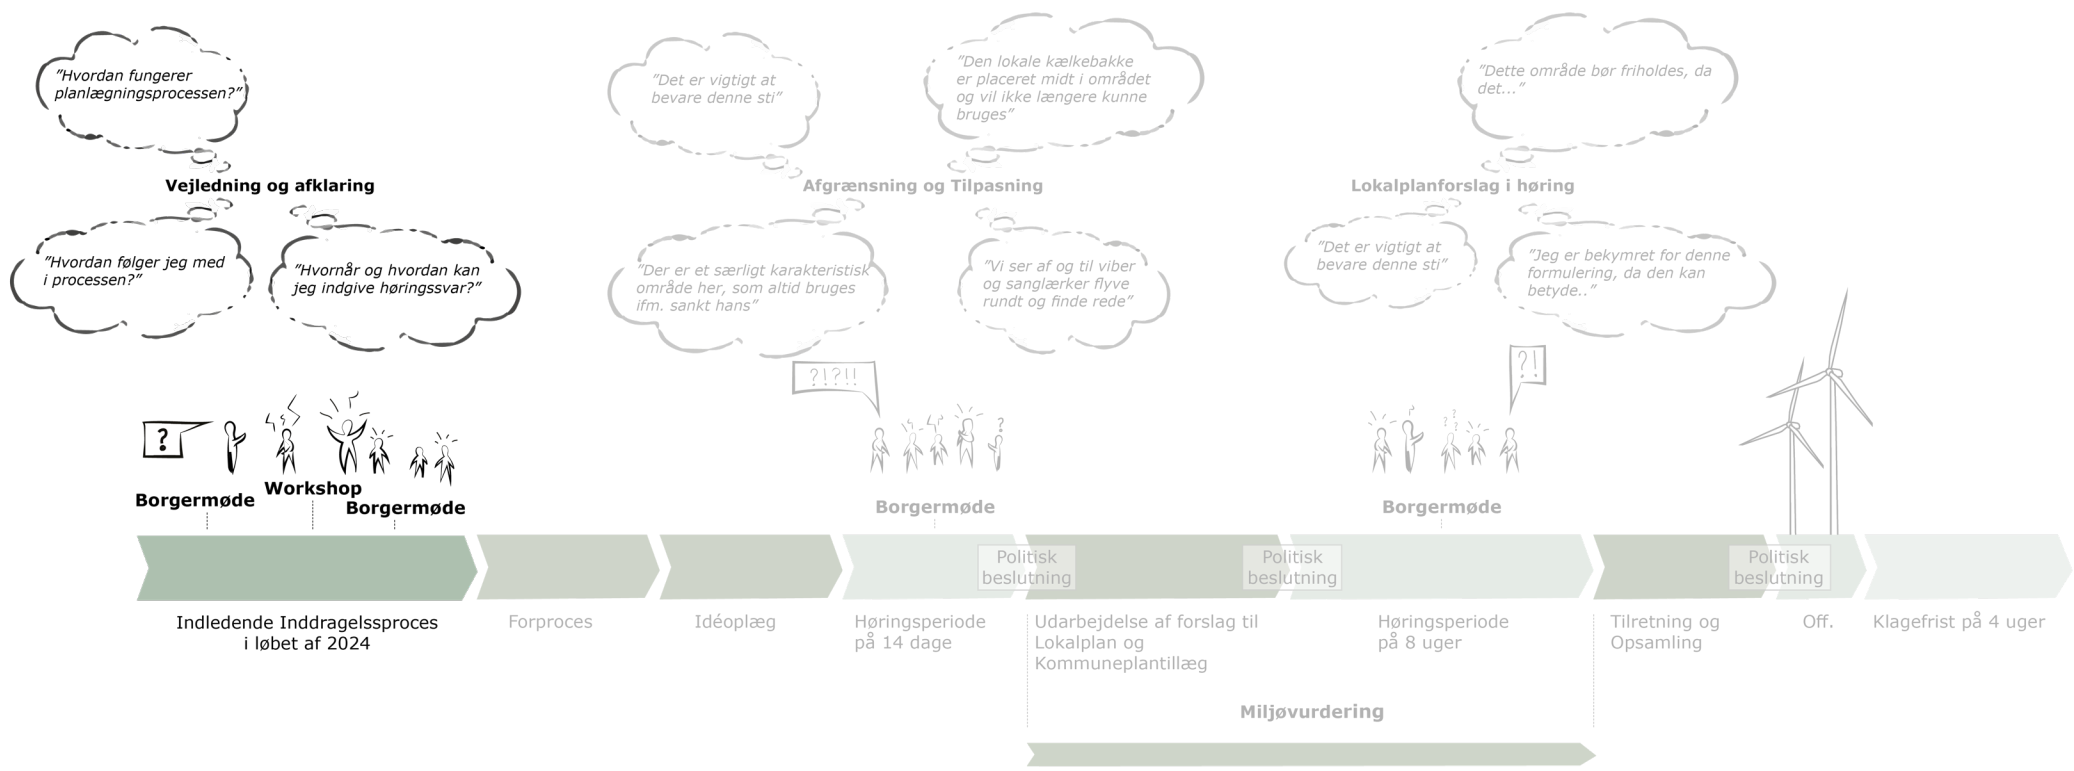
”Hvordan fungerer planlægningsprocessen?”

Vejledning og afklaring

”Hvordan følger jeg med i processen?”

”Hvornår og hvordan kan jeg indgive høringssvar?”

”Det er vigtigt at bevare denne sti”

”Den lokale kælkebakke er placeret midt i området og vil ikke længere kunne bruges”

Afgrænsning og Tilpasning

”Der er et særligt karakteristisk område her, som altid bruges ifm. sankt hans”

”Vi ser af og til viber og sanglærker flyve rundt og finde rede”

?!?!!

”Dette område bør friholdes, da det...”

Lokalplanforslag i høring

”Det er vigtigt at bevare denne sti”

”Jeg er bekymret for denne formulering, da den kan betyde..”

?!

?

Borgermøde

Workshop

Borgermøde

Borgermøde

Borgermøde

Politisk beslutning

Politisk beslutning

Politisk beslutning

Indledende Inddragelsesproces i løbet af 2024

Forproces

Idéoplæg

Høringsperiode på 14 dage

Udarbejdelse af forslag til Lokalplan og Kommuneplantillæg

Høringsperiode på 8 uger

Tilretning og Opsamling

Off.

Klagefrist på 4 uger

Miljøvurdering